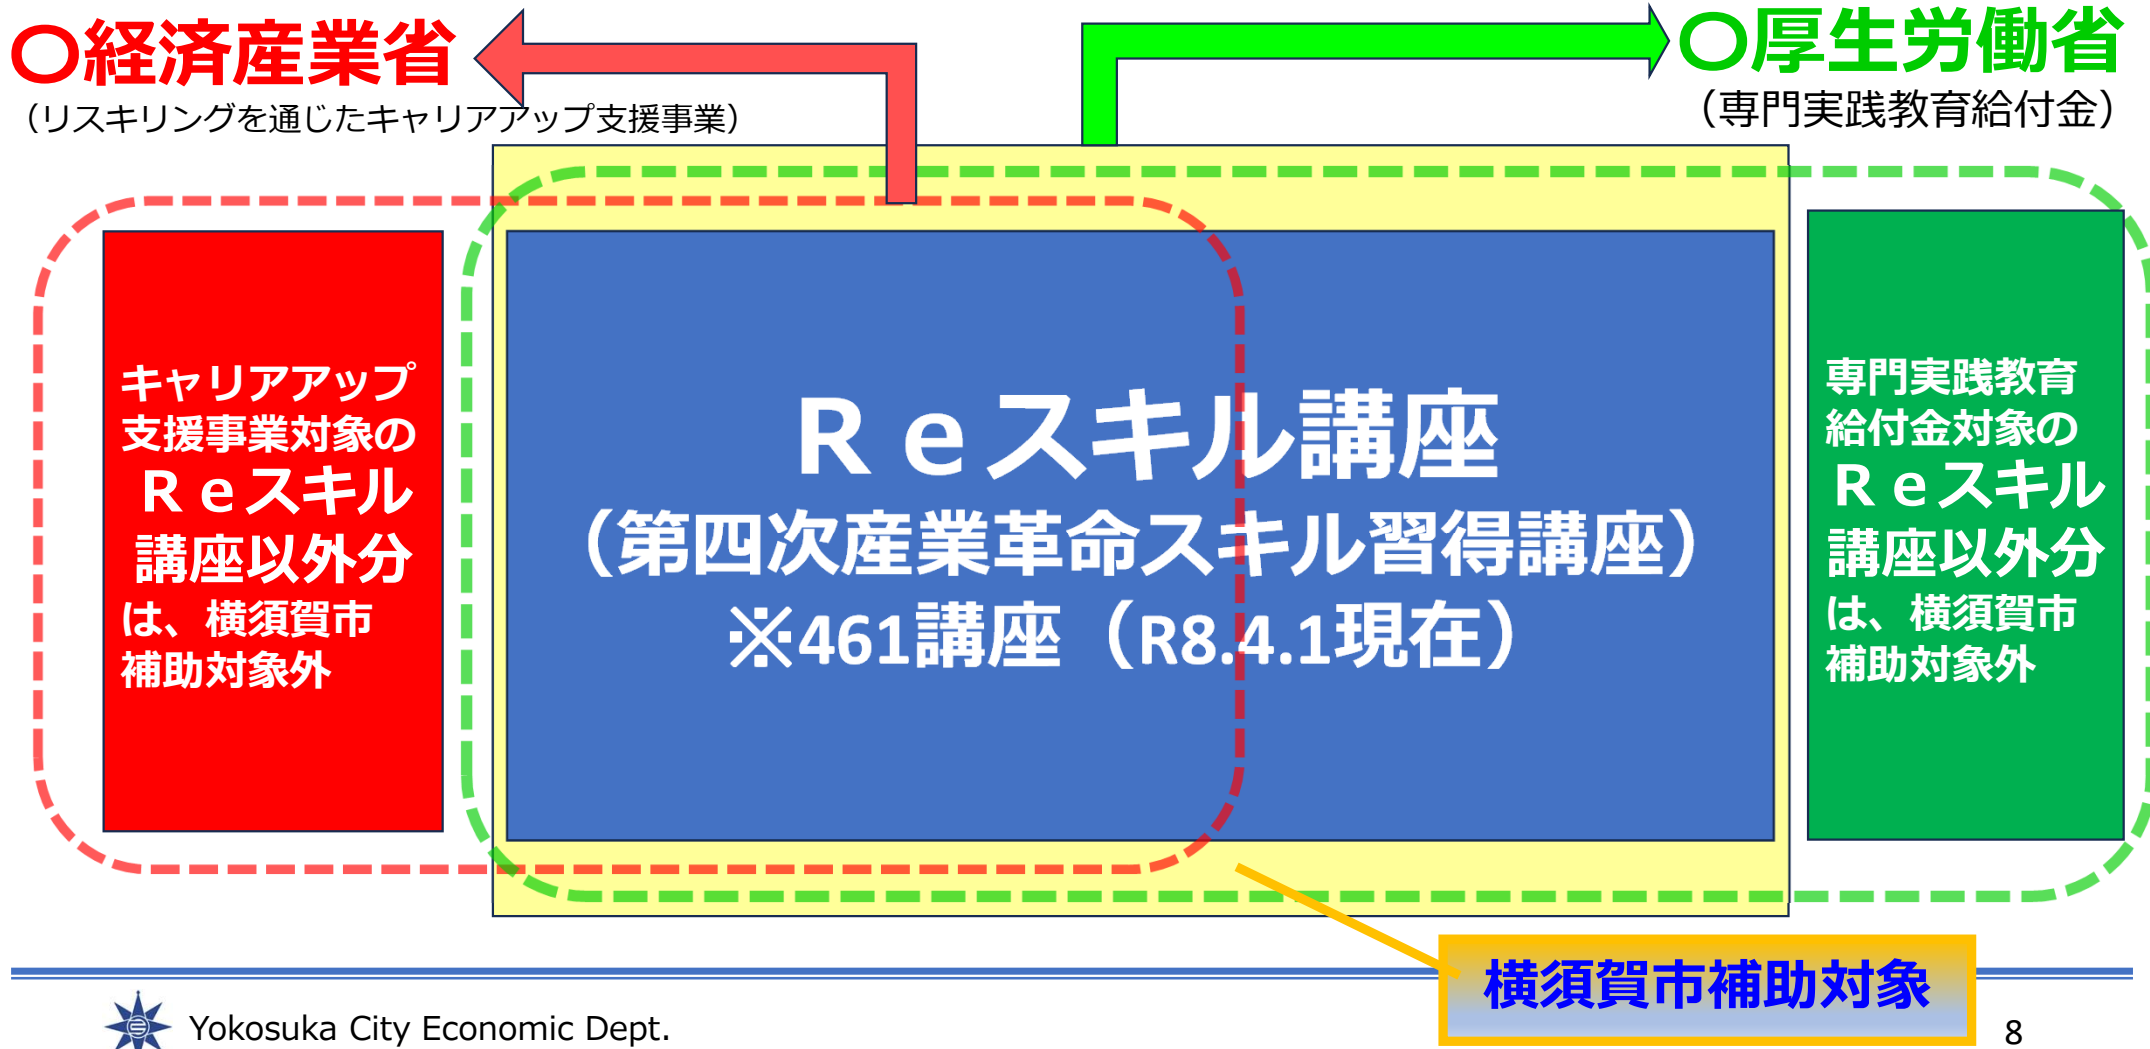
○経済産業省
（リスキリングを通じたキャリアアップ支援事業）

○厚生労働省
（専門実践教育給付金）

キャリアアップ支援事業対象のＲｅスキル講座以外分は、横須賀市補助対象外

Ｒｅスキル講座
（第四次産業革命スキル習得講座）
※461講座（R8.4.1現在）

専門実践教育給付金対象のＲｅスキル講座以外分は、横須賀市補助対象外

横須賀市補助対象

Yokosuka City Economic Dept.

8